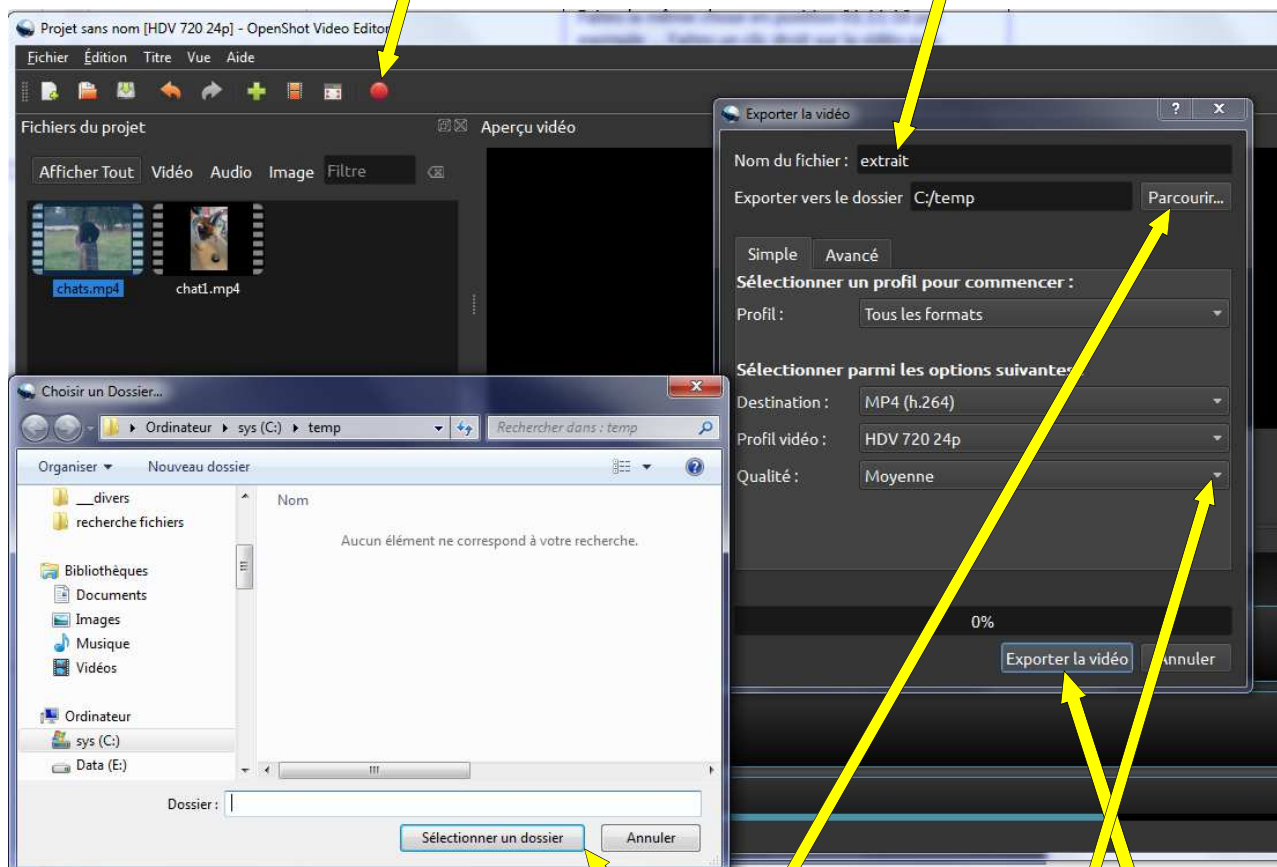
Projet sans nom [HDV 720 24p] - OpenShot Video Editor

Fichier Édition Titre Vue Aide

Fichiers du projet

Aperçu vidéo

Afficher Tout Vidéo Audio Image Filtre

chats.mp4 chat1.mp4

Exporter la vidéo

?

Nom du fichier : extrait

Exporter vers le dossier C:/temp

Parcourir...

Simple Avancé

Sélectionner un profil pour commencer :

Profil : Tous les formats

Sélectionner parmi les options suivantes

Destination : MP4 (h.264)

Profil vidéo : HDV 720 24p

Qualité : Moyenne

0%

Exporter la vidéo Annuler

Choisir un Dossier...

Ordinateur ▸ sys (C:) ▸ temp

Rechercher dans : temp

Organiser ▾ Nouveau dossier

__divers
recherche fichiers
Bibliothèques
Documents
Images
Musique
Vidéos
Ordinateur
sys (C:)
Data (E:)

Nom

Aucun élément ne correspond à votre recherche.

Dossier :

Sélectionner un dossier Annuler